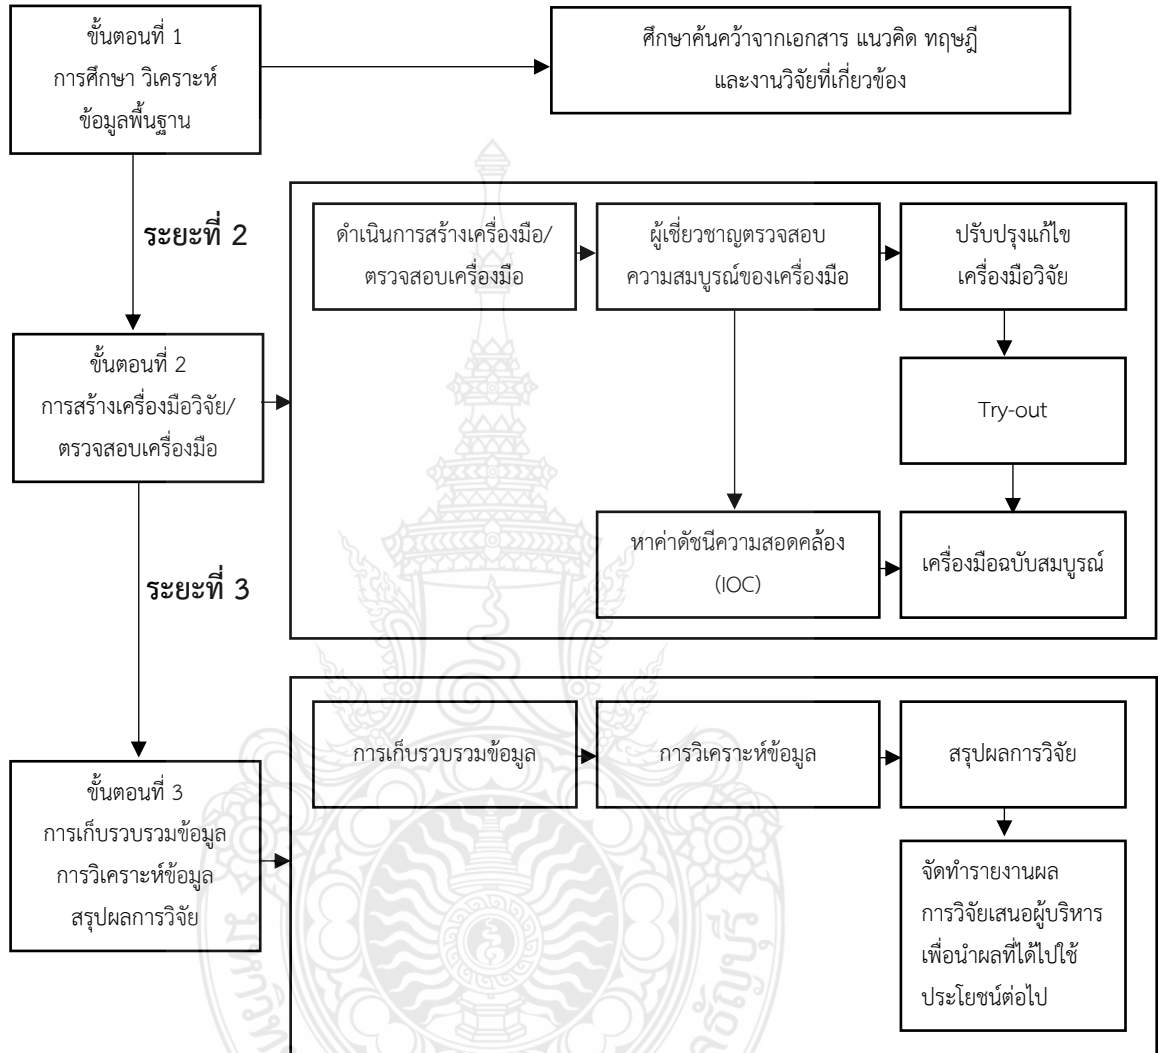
ขั้นตอนที่ 1
การศึกษา วิเคราะห์
ข้อมูลพื้นฐาน

ศึกษาค้นคว้าจากเอกสาร แนวคิด ทฤษฎี
และงานวิจัยที่เกี่ยวข้อง

ระยะที่ 2

ดำเนินการสร้างเครื่องมือ/
ตรวจสอบเครื่องมือ

ผู้เชี่ยวชาญตรวจสอบ
ความสมบูรณ์ของเครื่องมือ

ปรับปรุงแก้ไข
เครื่องมือวิจัย

ขั้นตอนที่ 2
การสร้างเครื่องมือวิจัย/
ตรวจสอบเครื่องมือ

Try-out

หาค่าดัชนีความสอดคล้อง
(IOC)

เครื่องมือฉบับสมบูรณ์

ระยะที่ 3

การเก็บรวบรวมข้อมูล

การวิเคราะห์ข้อมูล

สรุปผลการวิจัย

ขั้นตอนที่ 3
การเก็บรวบรวมข้อมูล
การวิเคราะห์ข้อมูล
สรุปผลการวิจัย

จัดทำรายงานผล
การวิจัยเสนอผู้บริหาร
เพื่อนำผลที่ได้ไปใช้
ประโยชน์ต่อไป